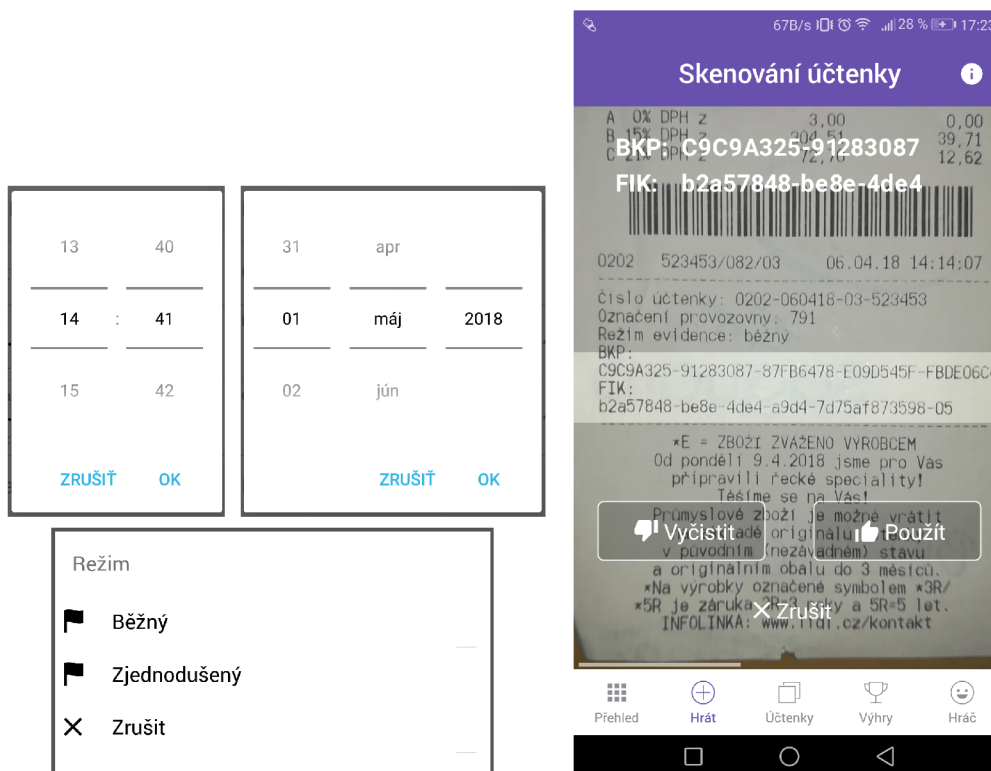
13 40

14 : 41

15 42

ZRUŠIT OK

31 apr

01 máj 2018

02 jún

ZRUŠIT OK

Režim

Běžný

Zjednodušený

Zrušit

67B/s 28 % 17:23

Skenování účtenky

A 0% DPH z 3,00 0,00
B 15% DPH z 204,51 39,71
C 21% DPH z 72,70 12,62

BKP: C9C9A325-91283087

FIK: b2a57848-be8e-4de4

0202 523453/082/03 06.04.18 14:14:07

Číslo účtenky: 0202-060418-03-523453
Označení provozovny: 791
Režim evidence: běžný
BKP:
C9C9A325-91283087-87FB6478-E09D545F-FBDE06C
FIK:
b2a57848-be8e-4de4-a9d4-7d75af873598-05

*E = ZBOŽÍ ZVÁŽENO VÝROBCEM
Od pondělí 9.4.2018 jsme pro Vás
připravili řecké speciality!
Těšíme se na Vás!
Průmyslové zboží je možné vrátit
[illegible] originálu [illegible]
v původním (nezávadném) stavu
a originálním obalu do 3 měsíců.
*Na výrobky označené symbolem *3R/
*5R je záruka 3R=3 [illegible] 5R=5 let.
INFOLINKA: www.lidl.cz/kontakt

Vyčistit

Použít

Zrušit

Přehled

Hrát

Účtenky

Výhry

Hráč